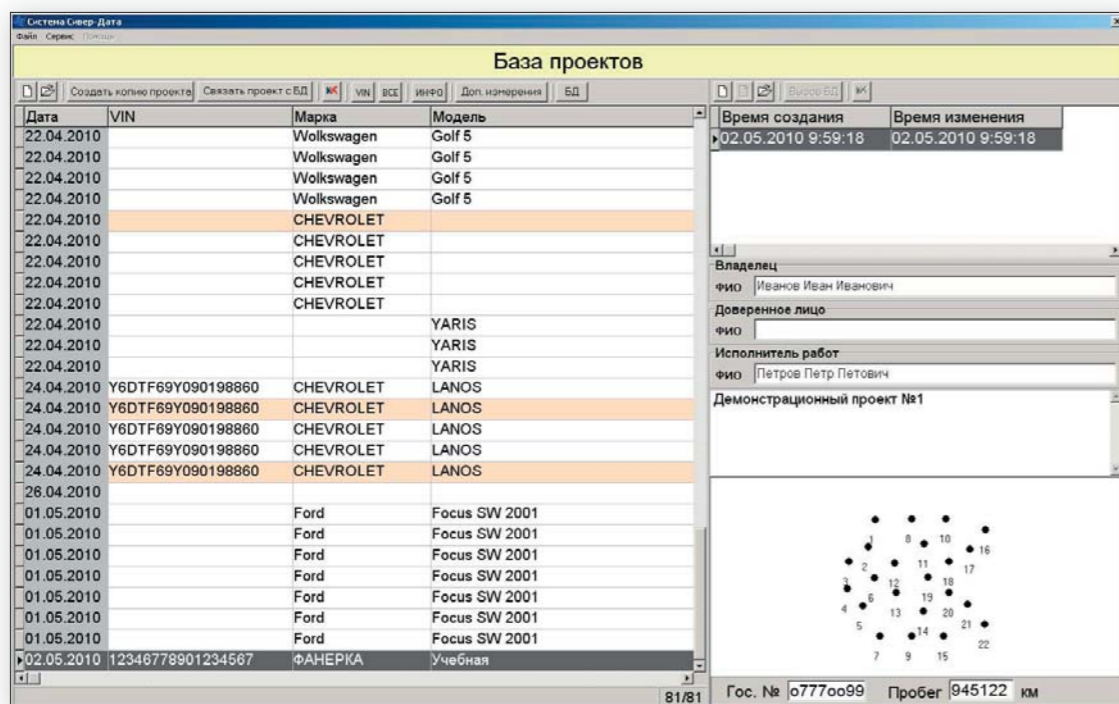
Система Сивер-Дата
Файл Сервис Помощь

База проектов

Создать копию проекта Связать проект с БД VIN ВСЕ ИНФО Доп. измерения БД

| Дата | VIN | Марка | Модель |
|---|---|---|---|
| 22.04.2010 | | Wolkswagen | Golf 5 |
| 22.04.2010 | | Wolkswagen | Golf 5 |
| 22.04.2010 | | Wolkswagen | Golf 5 |
| 22.04.2010 | | Wolkswagen | Golf 5 |
| 22.04.2010 | | CHEVROLET | |
| 22.04.2010 | | CHEVROLET | |
| 22.04.2010 | | CHEVROLET | |
| 22.04.2010 | | CHEVROLET | |
| 22.04.2010 | | CHEVROLET | |
| 22.04.2010 | | | YARIS |
| 22.04.2010 | | | YARIS |
| 22.04.2010 | | | YARIS |
| 24.04.2010 | Y6DTF69Y090198860 | CHEVROLET | LANOS |
| 24.04.2010 | Y6DTF69Y090198860 | CHEVROLET | LANOS |
| 24.04.2010 | Y6DTF69Y090198860 | CHEVROLET | LANOS |
| 24.04.2010 | Y6DTF69Y090198860 | CHEVROLET | LANOS |
| 24.04.2010 | Y6DTF69Y090198860 | CHEVROLET | LANOS |
| 26.04.2010 | | | |
| 01.05.2010 | | Ford | Focus SW 2001 |
| 01.05.2010 | | Ford | Focus SW 2001 |
| 01.05.2010 | | Ford | Focus SW 2001 |
| 01.05.2010 | | Ford | Focus SW 2001 |
| 01.05.2010 | | Ford | Focus SW 2001 |
| 01.05.2010 | | Ford | Focus SW 2001 |
| 01.05.2010 | | Ford | Focus SW 2001 |
| 02.05.2010 | 12346778901234567 | ФАНЕРКА | Учебная |

81/81

Вызов БД

| Время создания | Время изменения |
|---|---|
| 02.05.2010 9:59:18 | 02.05.2010 9:59:18 |

Владелец
ФИО Иванов Иван Иванович
Доверенное лицо
ФИО
Исполнитель работ
ФИО Петров Петр Петович
Демонстрационный проект №1

1 2 3 4 5 6 7 8 9 10 11 12 13 14 15 16 17 18 19 20 21 22

Гос. № о777оо99 Пробег 945122 км